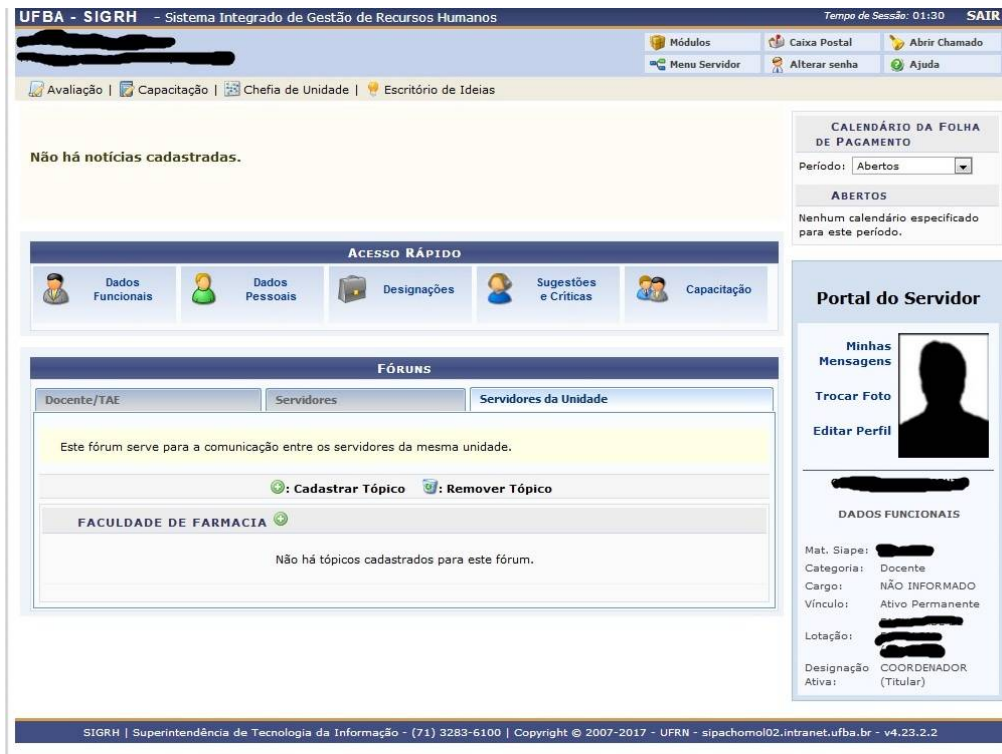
UFBA - SIGRH - Sistema Integrado de Gestão de Recursos Humanos

Tempo de Sessão: 01:30 SAIR

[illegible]

Módulos | Caixa Postal | Abrir Chamado
Menu Servidor | Alterar senha | Ajuda

Avaliação | Capacitação | Chefia de Unidade | Escritório de Ideias

Não há notícias cadastradas.

CALENDÁRIO DA FOLHA DE PAGAMENTO

Período: Abertos

ABERTOS

Nenhum calendário especificado para este período.

ACESSO RÁPIDO

Dados Funcionais | Dados Pessoais | Designações | Sugestões e Críticas | Capacitação

Portal do Servidor

Minhas Mensagens

Trocar Foto

Editar Perfil

FÓRUNS

| Docente/TAE | Servidores | Servidores da Unidade |
|---|---|---|

Este fórum serve para a comunicação entre os servidores da mesma unidade.

: Cadastrar Tópico : Remover Tópico

FACULDADE DE FARMACIA

Não há tópicos cadastrados para este fórum.

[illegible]

DADOS FUNCIONAIS

Mat. Siape: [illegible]
Categoria: Docente
Cargo: NÃO INFORMADO
Vínculo: Ativo Permanente
Lotação: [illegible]
Designação Ativa: COORDENADOR (Titular)

SIGRH | Superintendência de Tecnologia da Informação - (71) 3283-6100 | Copyright © 2007-2017 - UFRN - sipachomol02.intranet.ufba.br - v4.23.2.2